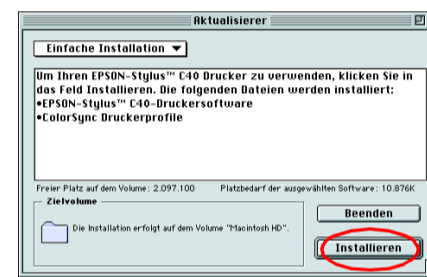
Aktualisierer

Einfache Installation

Um Ihren EPSON-Stylus™ C40 Drucker zu verwenden, klicken Sie in das Feld Installieren. Die folgenden Dateien werden installiert:
•EPSON-Stylus™ C40-Druckersoftware
•ColorSync Druckerprofile

Freier Platz auf dem Volume: 2.097.100

Platzbedarf der ausgewählten Software: 10.876K

Zielvolume

Die Installation erfolgt auf dem Volume "Macintosh HD".

Beenden

Installieren